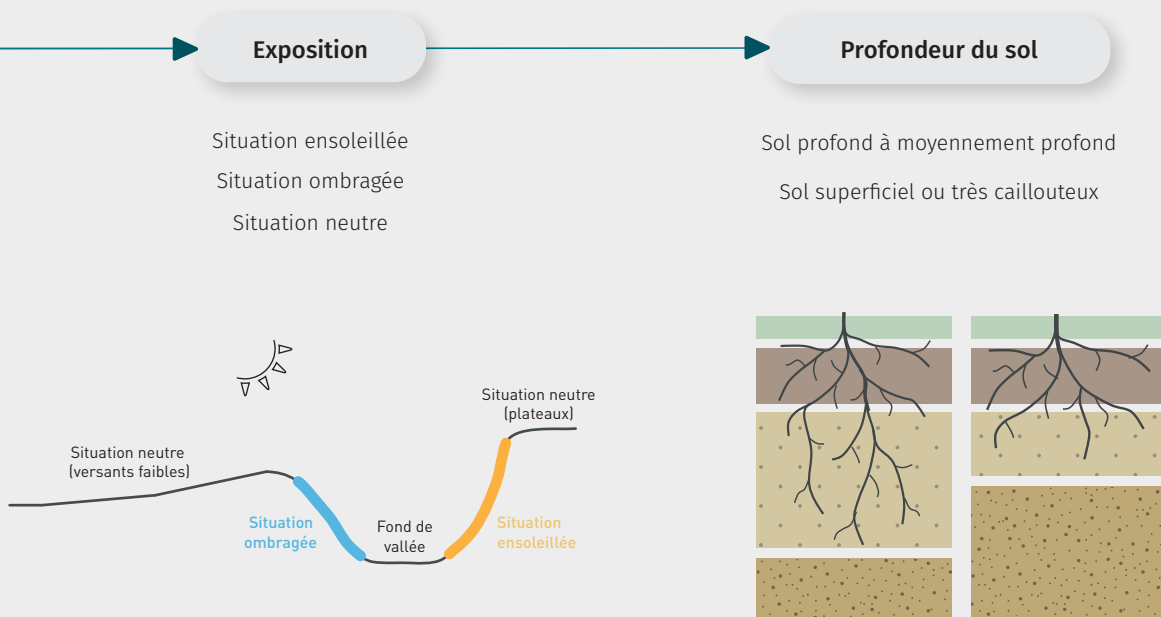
Exposition

Situation ensoleillée

Situation ombragée

Situation neutre

Profondeur du sol

Sol profond à moyennement profond

Sol superficiel ou très caillouteux

Situation neutre (plateaux)

Situation neutre (versants faibles)

Situation ombragée

Fond de vallée

Situation ensoleillée